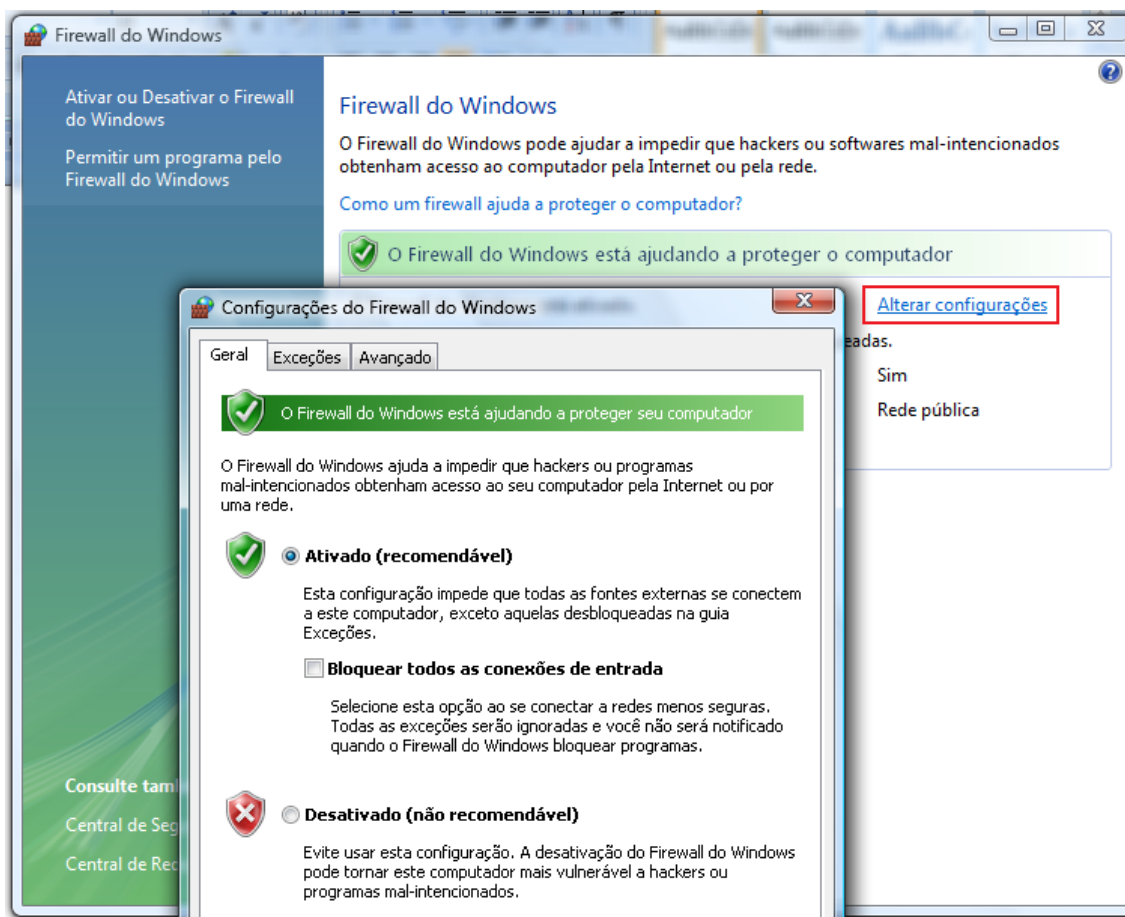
Firewall do Windows

Ativar ou Desativar o Firewall do Windows

Permitir um programa pelo Firewall do Windows

Consulte tam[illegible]

Central de Seg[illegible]

Central de Re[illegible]

Firewall do Windows

O Firewall do Windows pode ajudar a impedir que hackers ou softwares mal-intencionados obtenham acesso ao computador pela Internet ou pela rede.

Como um firewall ajuda a proteger o computador?

O Firewall do Windows está ajudando a proteger o computador

Alterar configurações

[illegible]eadas.

Sim

Rede pública

Configurações do Firewall do Windows

Geral | Exceções | Avançado

O Firewall do Windows está ajudando a proteger seu computador

O Firewall do Windows ajuda a impedir que hackers ou programas mal-intencionados obtenham acesso ao seu computador pela Internet ou por uma rede.

Ativado (recomendável)

Esta configuração impede que todas as fontes externas se conectem a este computador, exceto aquelas desbloqueadas na guia Exceções.

Bloquear todos as conexões de entrada

Selecione esta opção ao se conectar a redes menos seguras. Todas as exceções serão ignoradas e você não será notificado quando o Firewall do Windows bloquear programas.

Desativado (não recomendável)

Evite usar esta configuração. A desativação do Firewall do Windows pode tornar este computador mais vulnerável a hackers ou programas mal-intencionados.